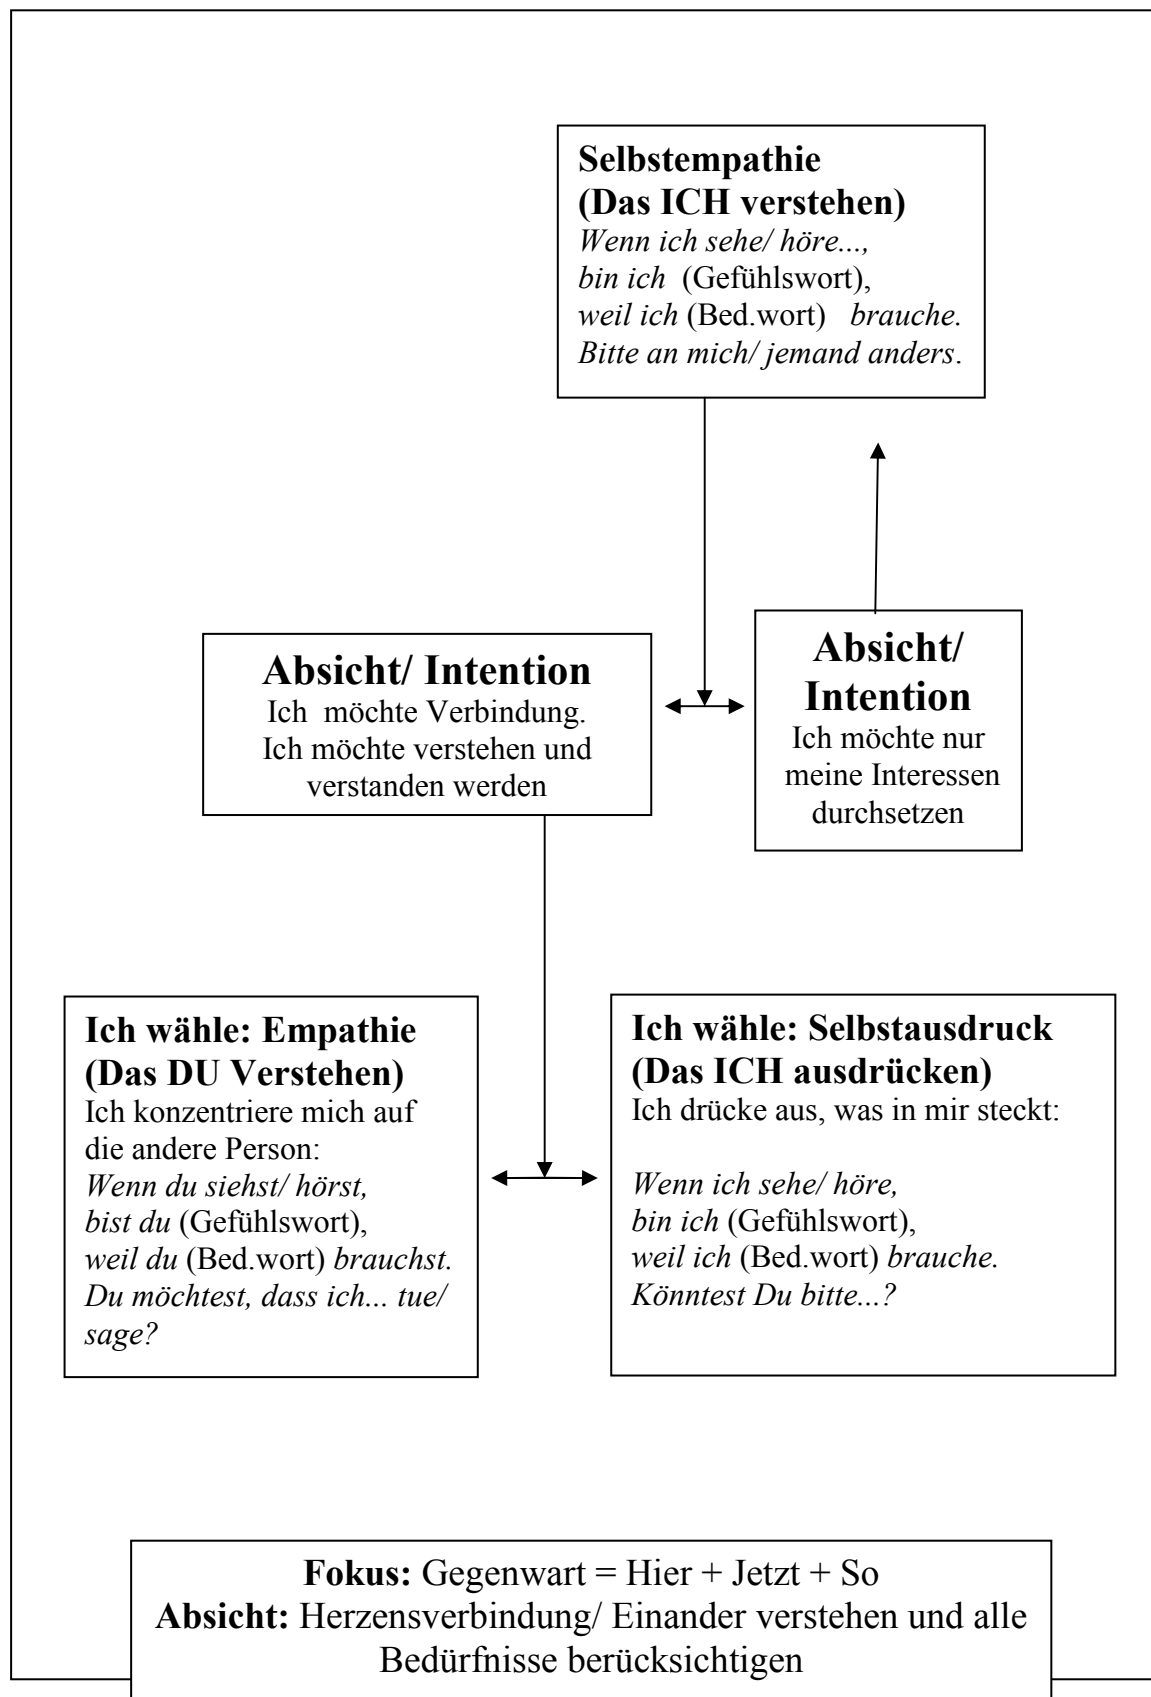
**Selbstempathie**
**(Das ICH verstehen)**
*Wenn ich sehe/ höre...,*
*bin ich* (Gefühlswort),
*weil ich* (Bed.wort) *brauche.*
*Bitte an mich/ jemand anders.*

**Absicht/ Intention**
Ich möchte Verbindung.
Ich möchte verstehen und verstanden werden

**Absicht/ Intention**
Ich möchte nur meine Interessen durchsetzen

**Ich wähle: Empathie**
**(Das DU Verstehen)**
Ich konzentriere mich auf die andere Person:
*Wenn du siehst/ hörst,*
*bist du* (Gefühlswort),
*weil du* (Bed.wort) *brauchst.*
*Du möchtest, dass ich... tue/ sage?*

**Ich wähle: Selbstausdruck**
**(Das ICH ausdrücken)**
Ich drücke aus, was in mir steckt:

*Wenn ich sehe/ höre,*
*bin ich* (Gefühlswort),
*weil ich* (Bed.wort) *brauche.*
*Könntest Du bitte...?*

**Fokus:** Gegenwart = Hier + Jetzt + So
**Absicht:** Herzensverbindung/ Einander verstehen und alle Bedürfnisse berücksichtigen